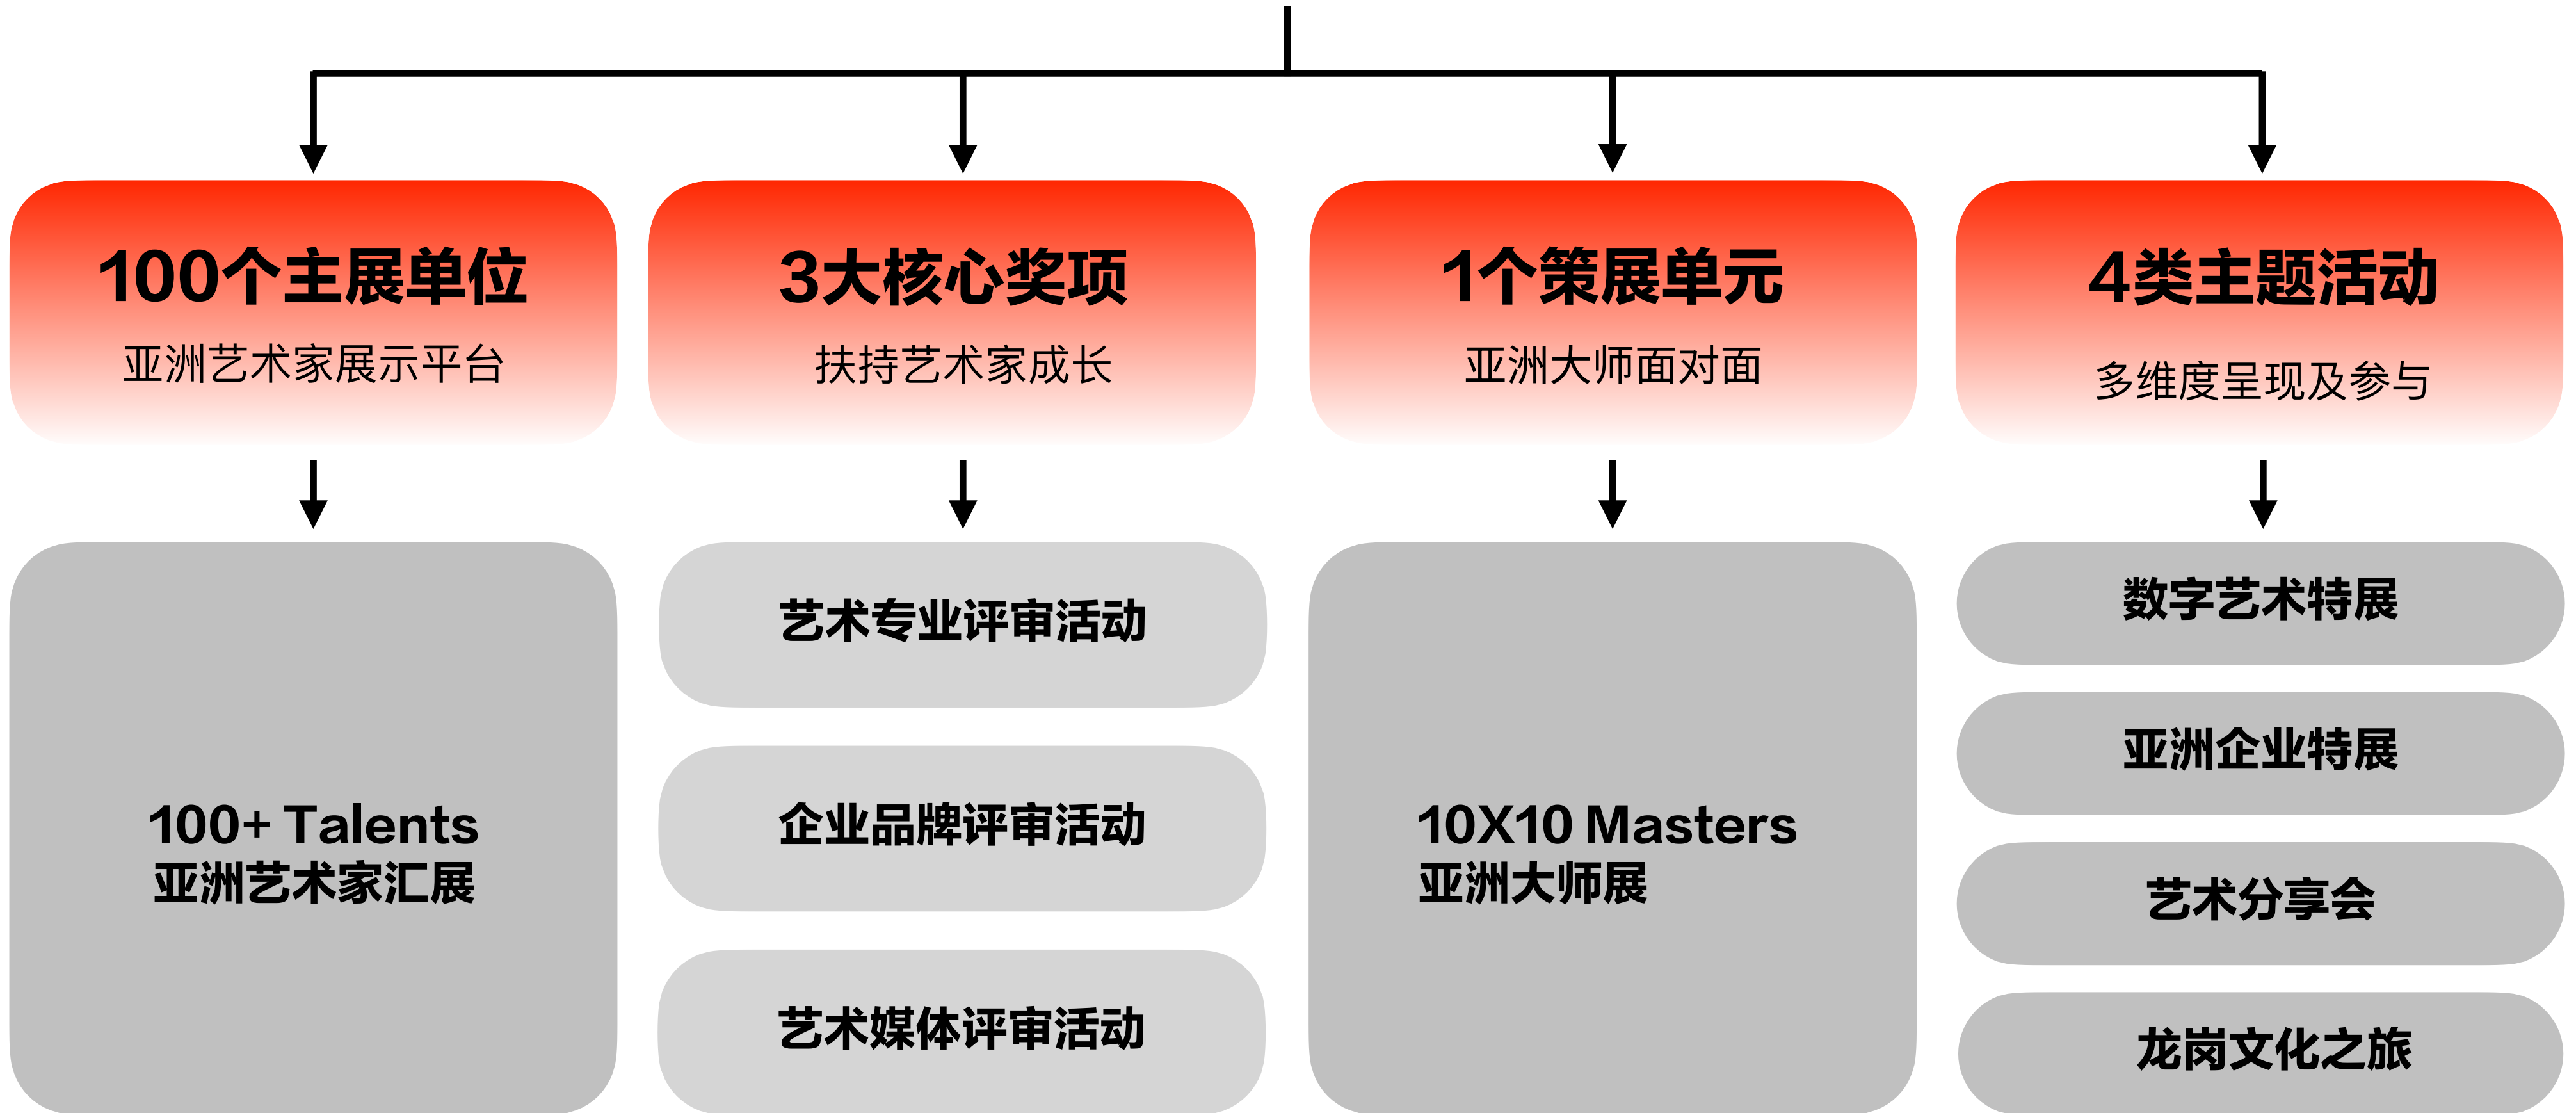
100个主展单位
亚洲艺术家展示平台

100+ Talents
亚洲艺术家汇展

3大核心奖项
扶持艺术家成长

艺术专业评审活动

企业品牌评审活动

艺术媒体评审活动

1个策展单元
亚洲大师面对面

10X10 Masters
亚洲大师展

4类主题活动
多维度呈现及参与

数字艺术特展

亚洲企业特展

艺术分享会

龙岗文化之旅